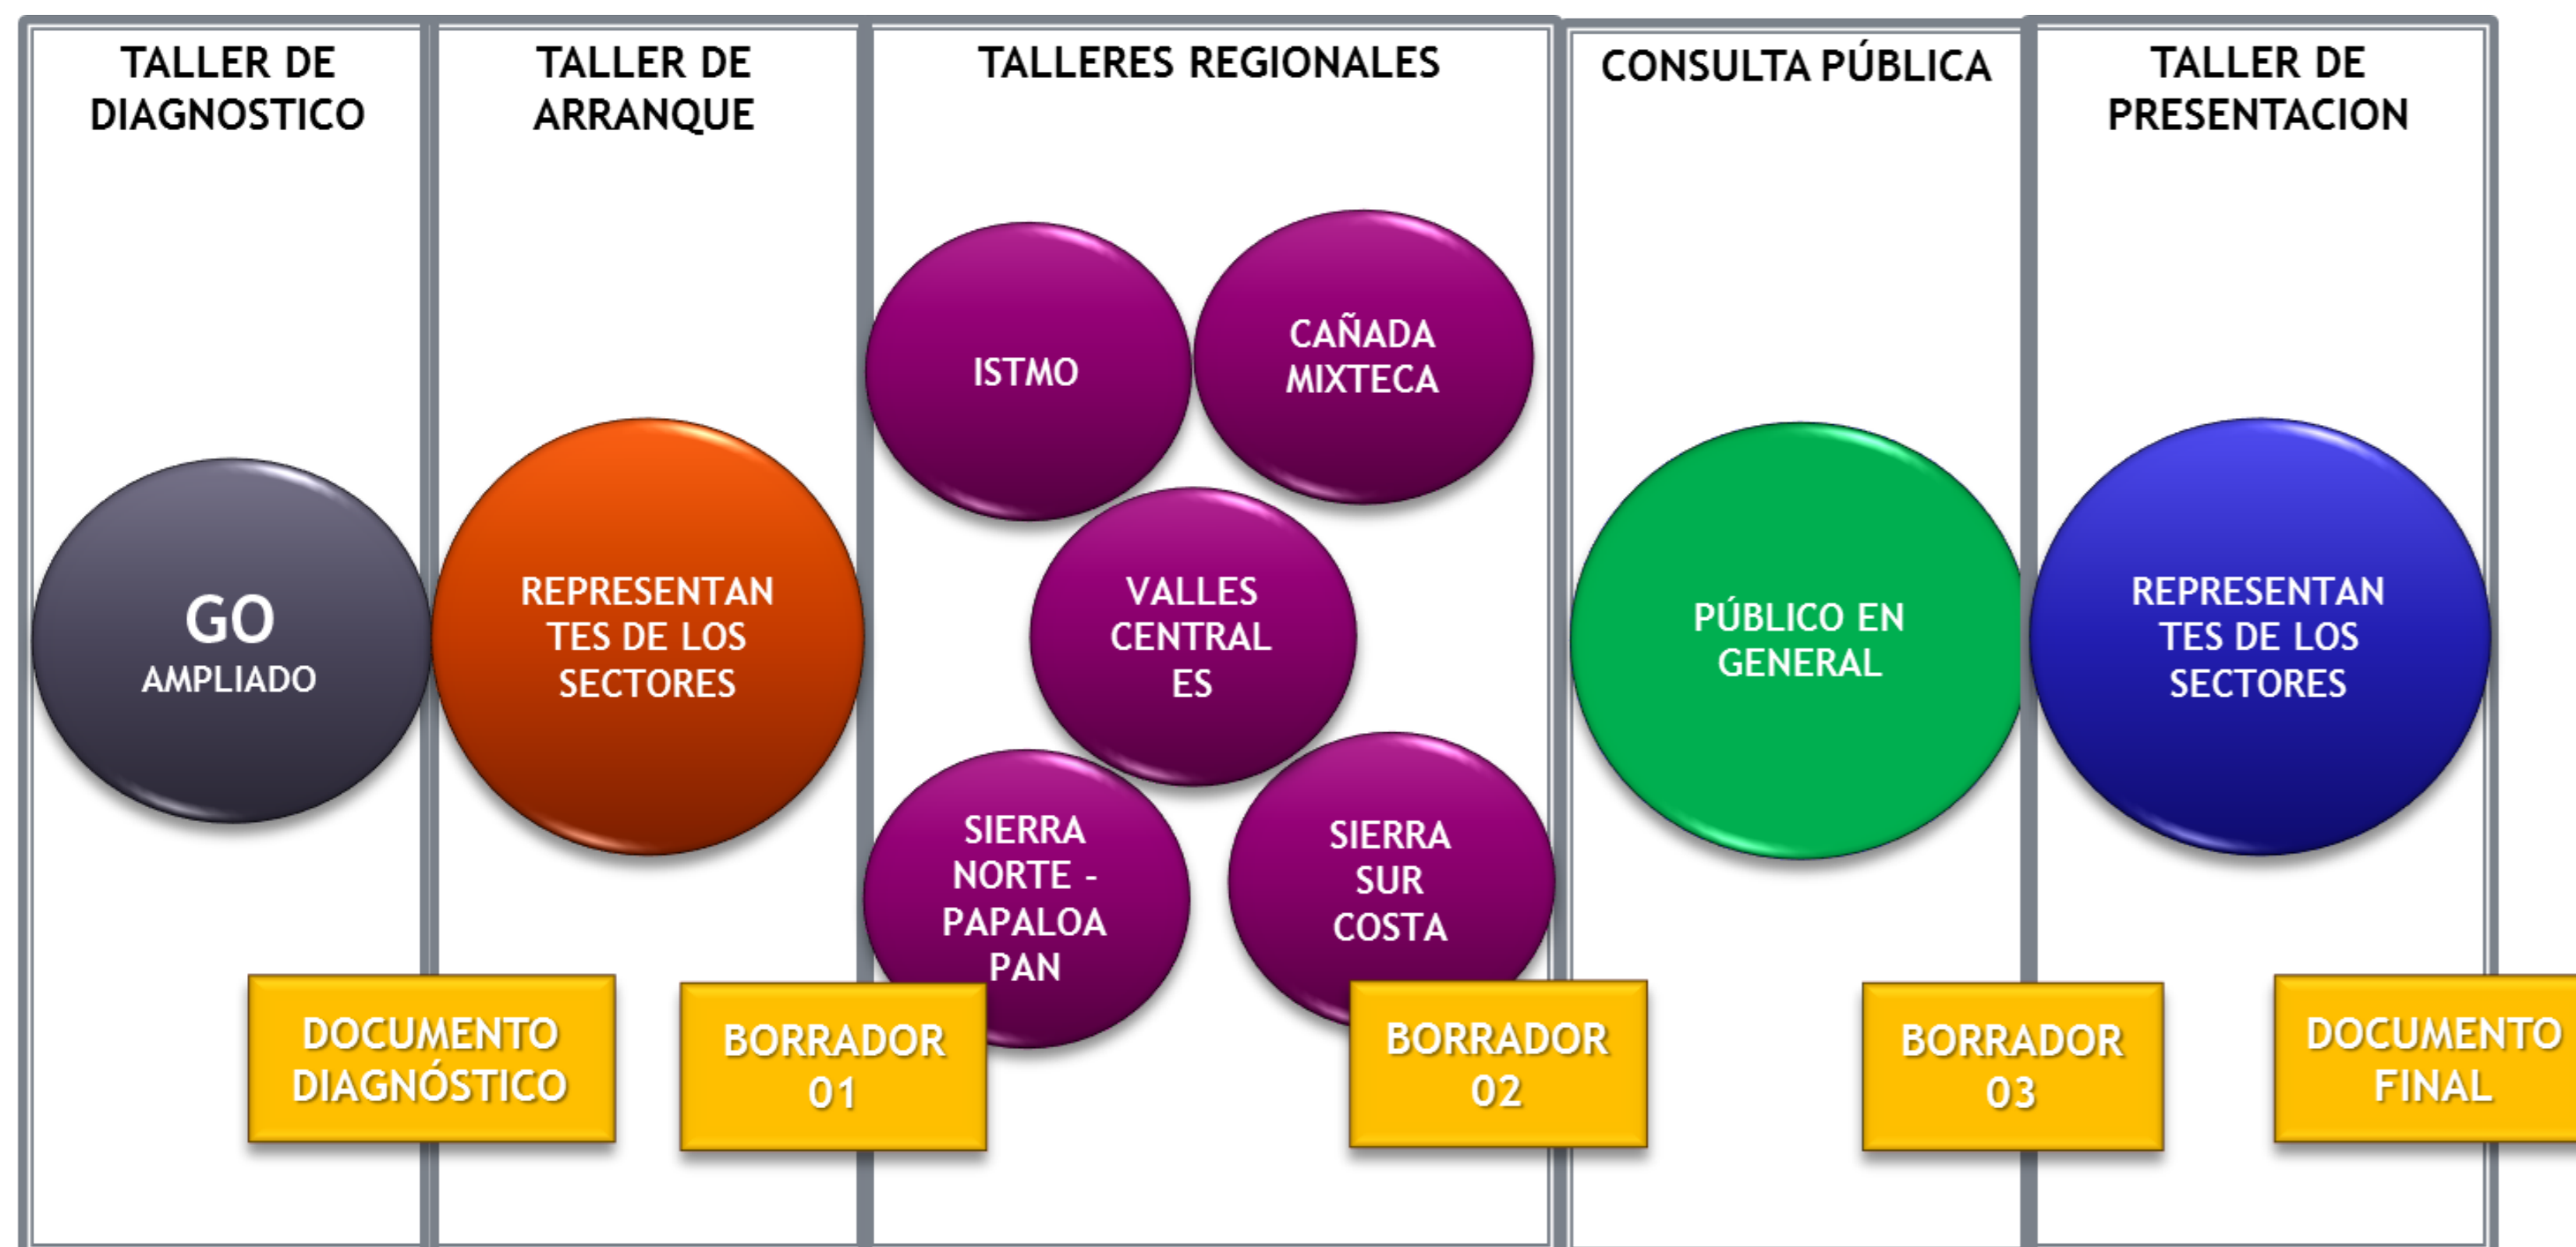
TALLER DE DIAGNOSTICO

GO
AMPLIADO

TALLER DE ARRANQUE

REPRESENTAN TES DE LOS SECTORES

TALLERES REGIONALES

ISTMO

CAÑADA MIXTECA

VALLES CENTRAL ES

SIERRA NORTE - PAPALOA PAN

SIERRA SUR COSTA

CONSULTA PÚBLICA

PÚBLICO EN GENERAL

TALLER DE PRESENTACION

REPRESENTAN TES DE LOS SECTORES

DOCUMENTO DIAGNÓSTICO

BORRADOR 01

BORRADOR 02

BORRADOR 03

DOCUMENTO FINAL